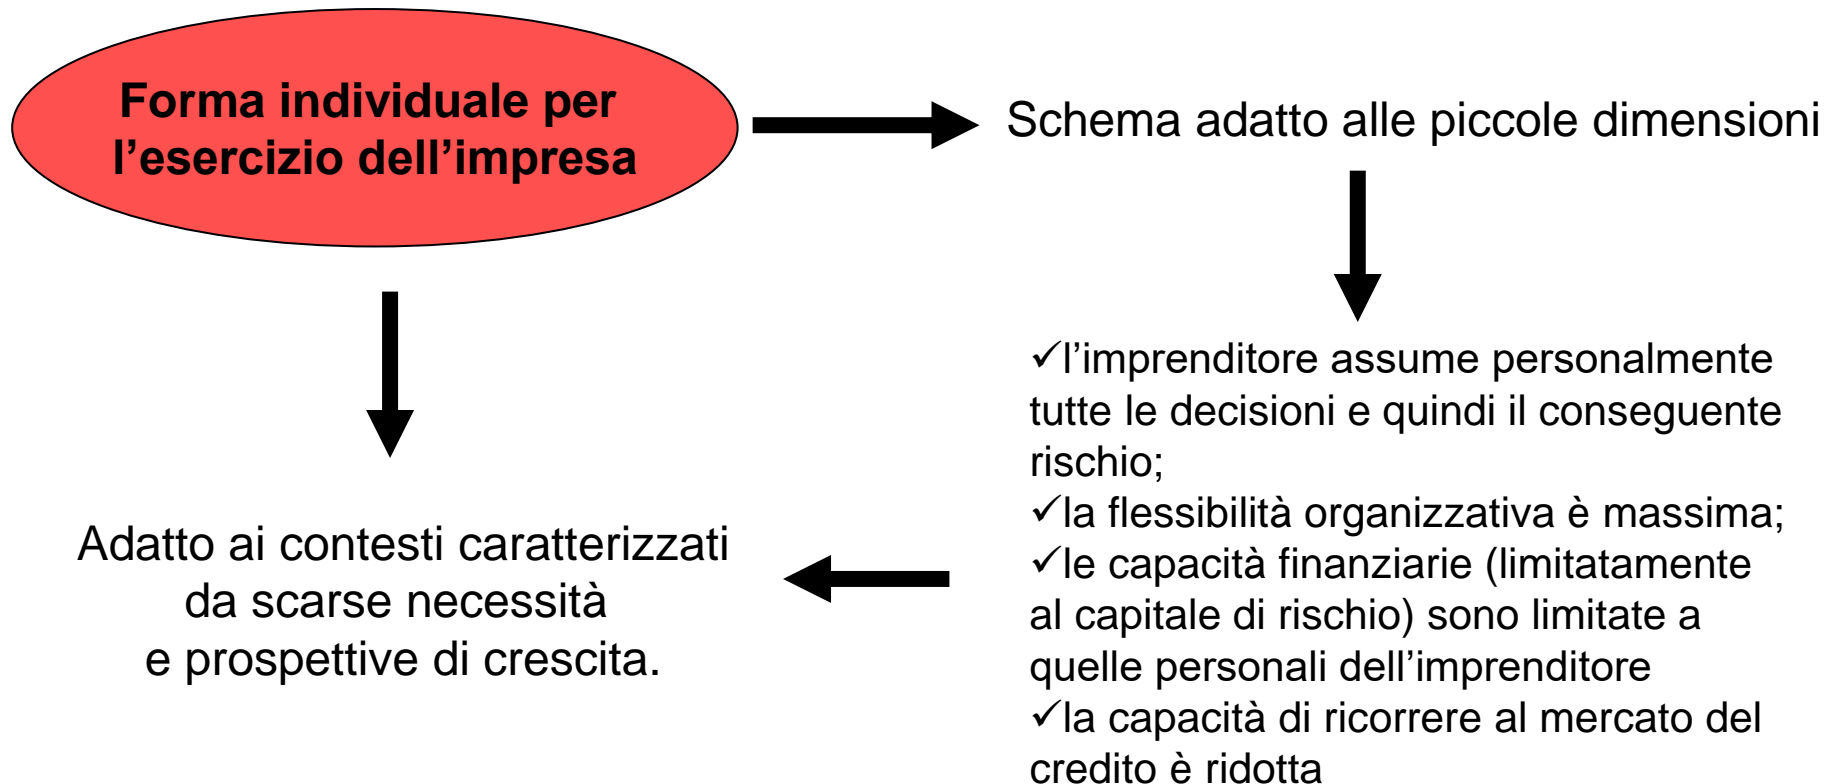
Forma individuale per l’esercizio dell’impresa

Schema adatto alle piccole dimensioni

✓l’imprenditore assume personalmente tutte le decisioni e quindi il conseguente rischio;
✓la flessibilità organizzativa è massima;
✓le capacità finanziarie (limitatamente al capitale di rischio) sono limitate a quelle personali dell’imprenditore
✓la capacità di ricorrere al mercato del credito è ridotta

Adatto ai contesti caratterizzati da scarse necessità e prospettive di crescita.